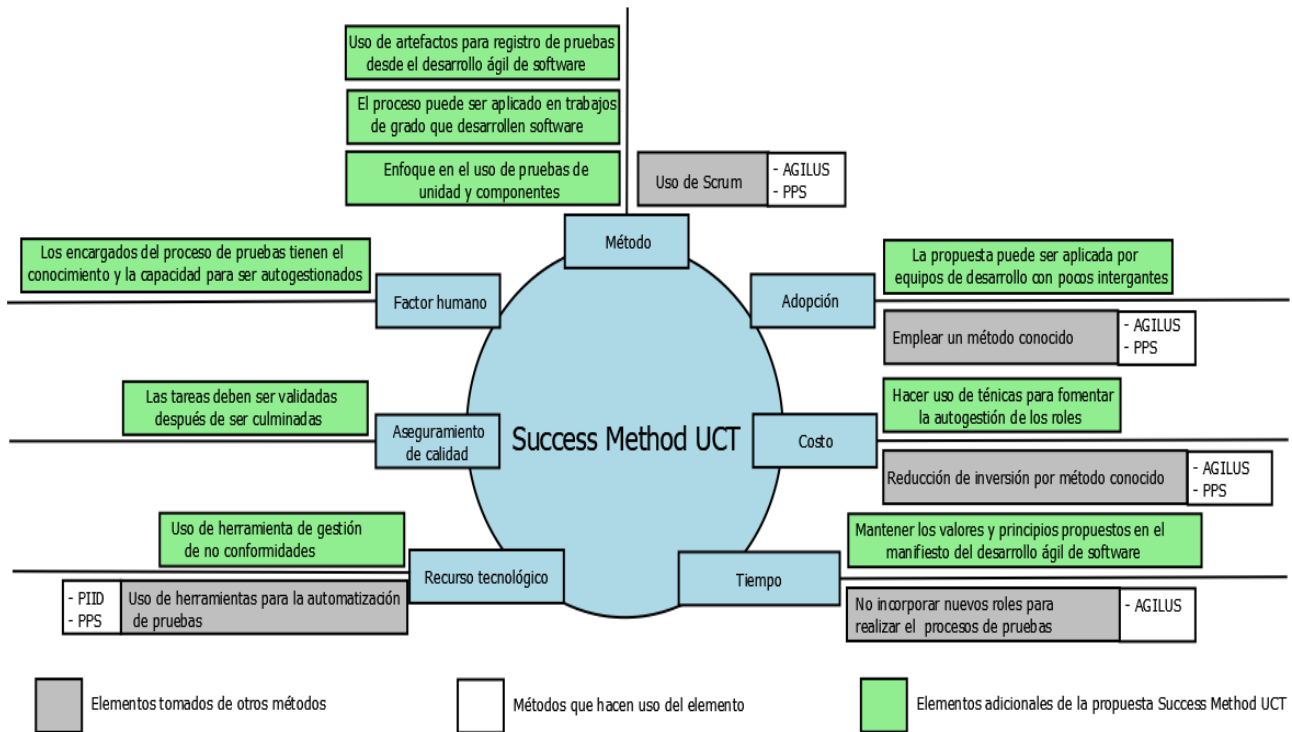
Uso de artefactos para registro de pruebas desde el desarrollo ágil de software

El proceso puede ser aplicado en trabajos de grado que desarrollen software

Enfoque en el uso de pruebas de unidad y componentes

Uso de Scrum

- AGILUS
- PPS

Método

Los encargados del proceso de pruebas tienen el conocimiento y la capacidad para ser autogestionados

Factor humano

La propuesta puede ser aplicada por equipos de desarrollo con pocos intergantes

Adopción

Emplear un método conocido

- AGILUS
- PPS

Las tareas deben ser validadas después de ser culminadas

Aseguramiento de calidad

Success Method UCT

Hacer uso de ténicas para fomentar la autogestión de los roles

Costo

Reducción de inversión por método conocido

- AGILUS
- PPS

Uso de herramienta de gestión de no conformidades

Recurso tecnológico

Mantener los valores y principios propuestos en el manifiesto del desarrollo ágil de software

Tiempo

- PIID
- PPS

Uso de herramientas para la automatización de pruebas

No incorporar nuevos roles para realizar el procesos de pruebas

- AGILUS

Elementos tomados de otros métodos

Métodos que hacen uso del elemento

Elementos adicionales de la propuesta Success Method UCT